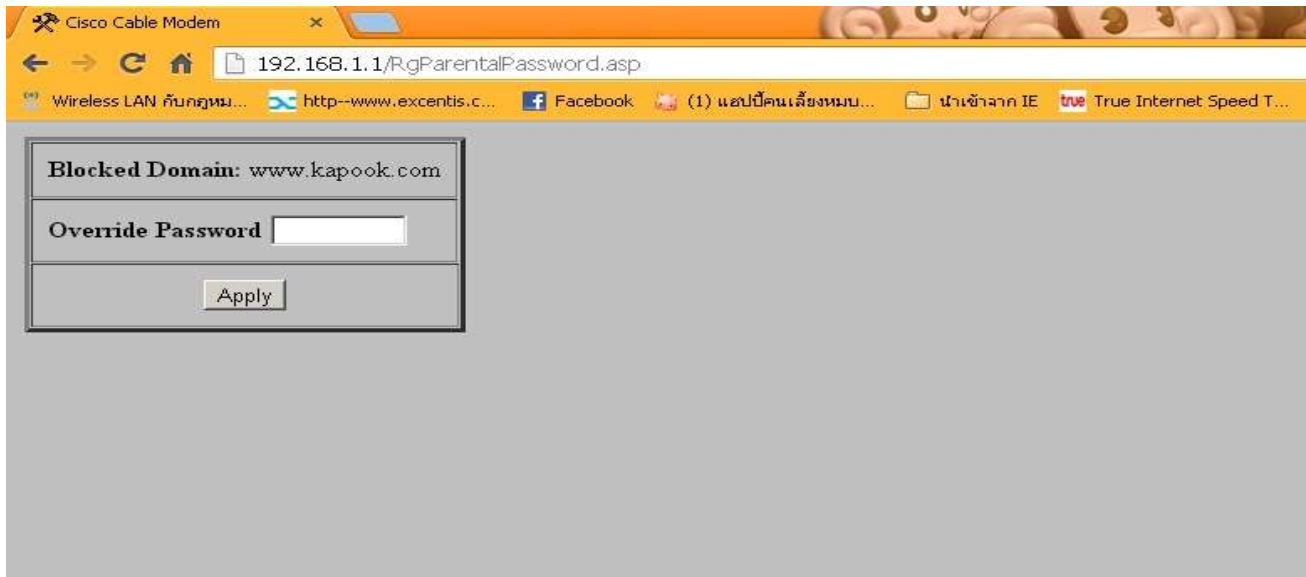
Cisco Cable Modem ×

192.168.1.1/RgParentalPassword.asp

Wireless LAN กับกฎหม... http--www.excentis.c... Facebook (1) แฮปปี้คนเลี้ยงหมบ... นำเข้าจาก IE true True Internet Speed T...

| Blocked Domain: www.kapook.com |
|---|
| Override Password |
| Apply |